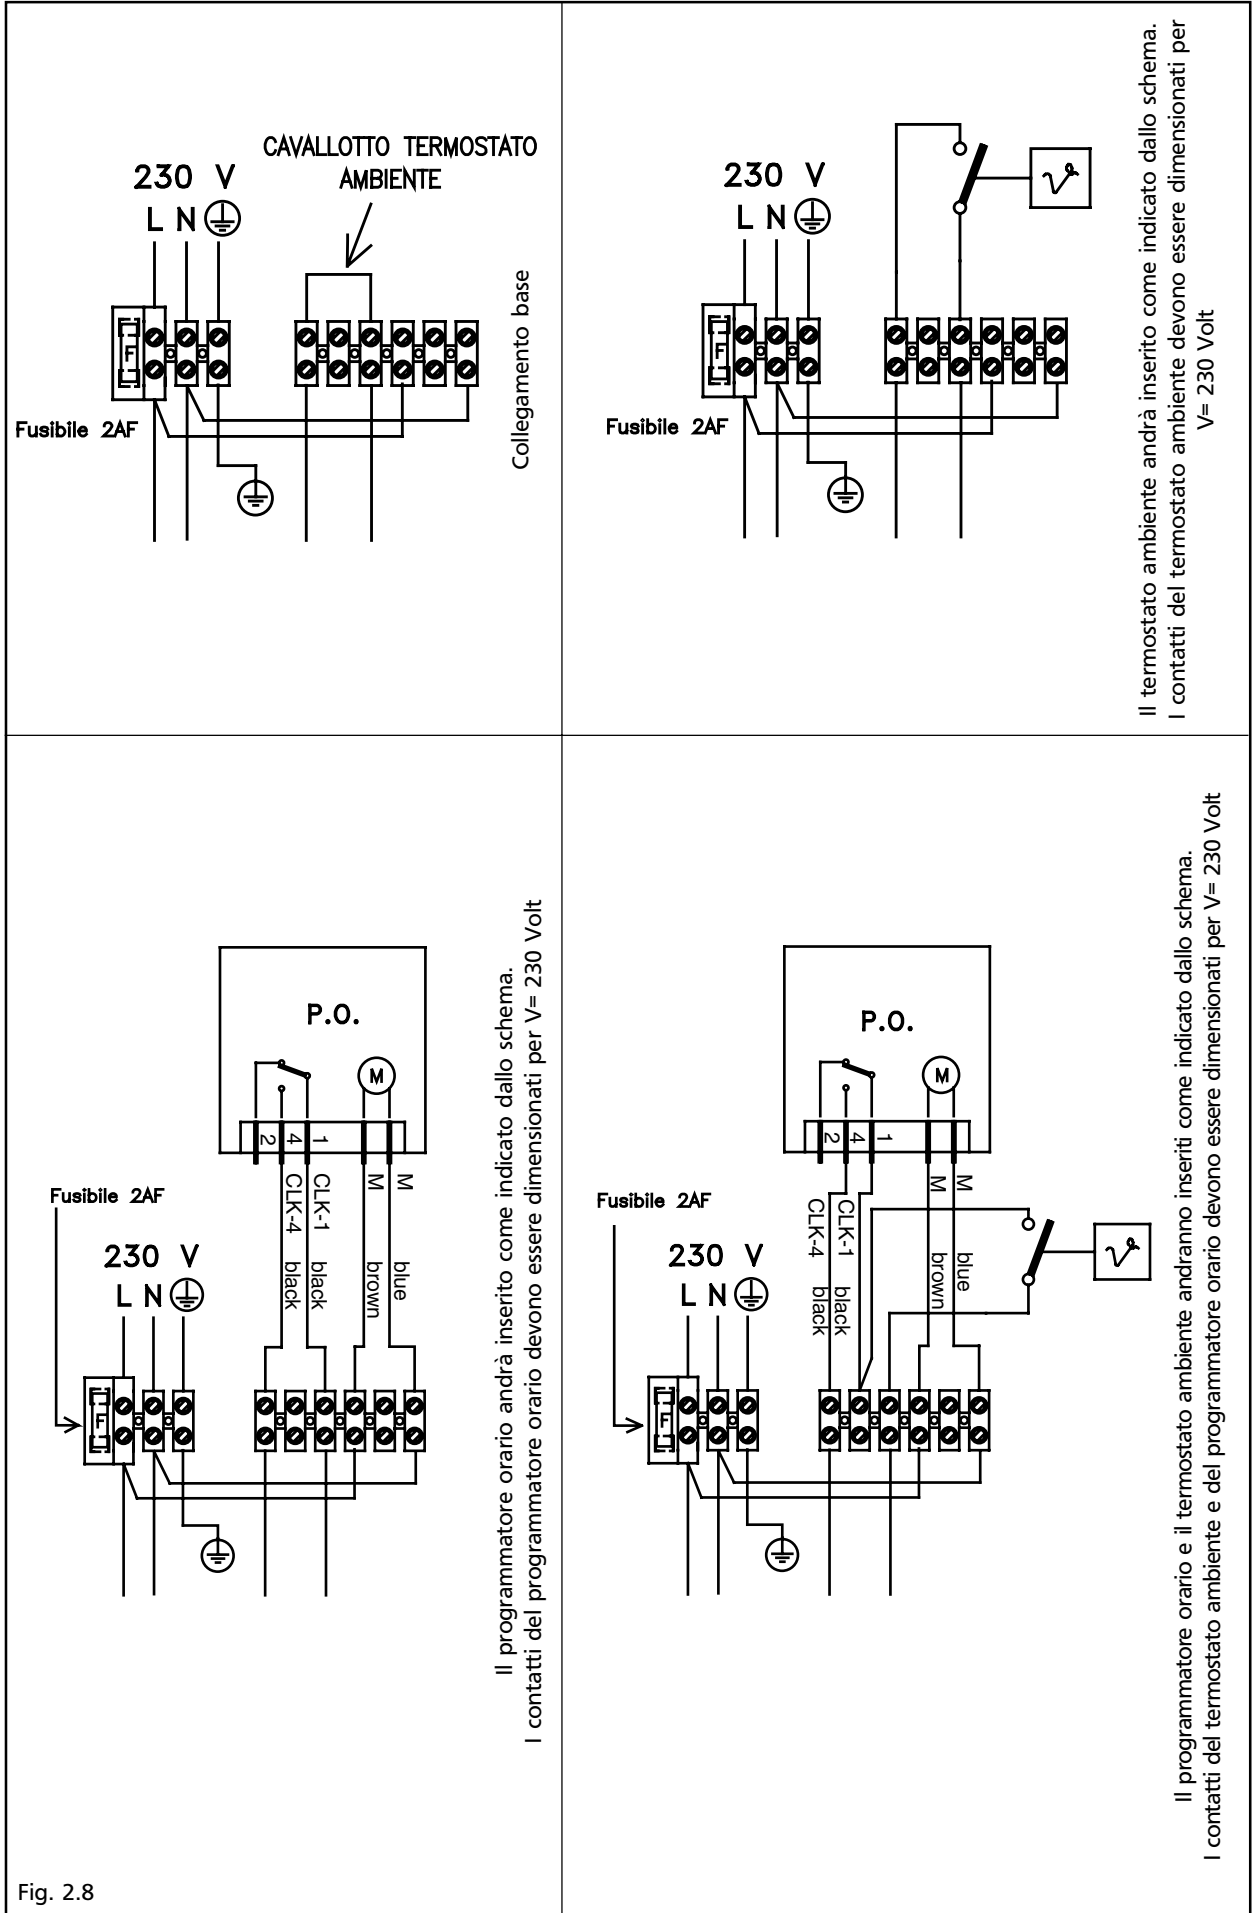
CAVALLOTTO TERMOSTATO AMBIENTE

230 V

L N

Fusibile 2AF

F

Collegamento base

230 V

L N

Fusibile 2AF

F

Il termostato ambiente andrà inserito come indicato dallo schema.
I contatti del termostato ambiente devono essere dimensionati per V= 230 Volt

P.O.

M

2 4 1

CLK-4 black

CLK-1 black

M brown

M blue

Fusibile 2AF

230 V

L N

F

Il programmatore orario andrà inserito come indicato dallo schema.
I contatti del programmatore orario devono essere dimensionati per V= 230 Volt

P.O.

M

2 4 1

CLK-4 black

CLK-1 black

M brown

M blue

Fusibile 2AF

230 V

L N

F

Il programmatore orario e il termostato ambiente andranno inseriti come indicato dallo schema.
I contatti del termostato ambiente e del programmatore orario devono essere dimensionati per V= 230 Volt

Fig. 2.8